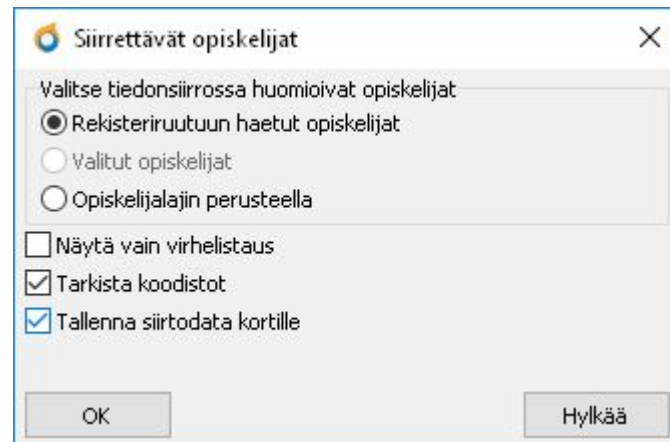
Siirrettävät opiskelijat

×

Valitse tiedonsiirrossa huomioivat opiskelijat

Rekisteriruutuun haetut opiskelijat

Valitut opiskelijat

Opiskelijalajin perusteella

Näytä vain virhelistaus

Tarkista koodistot

Tallenna siirtodata kortille

OK

Hylkää